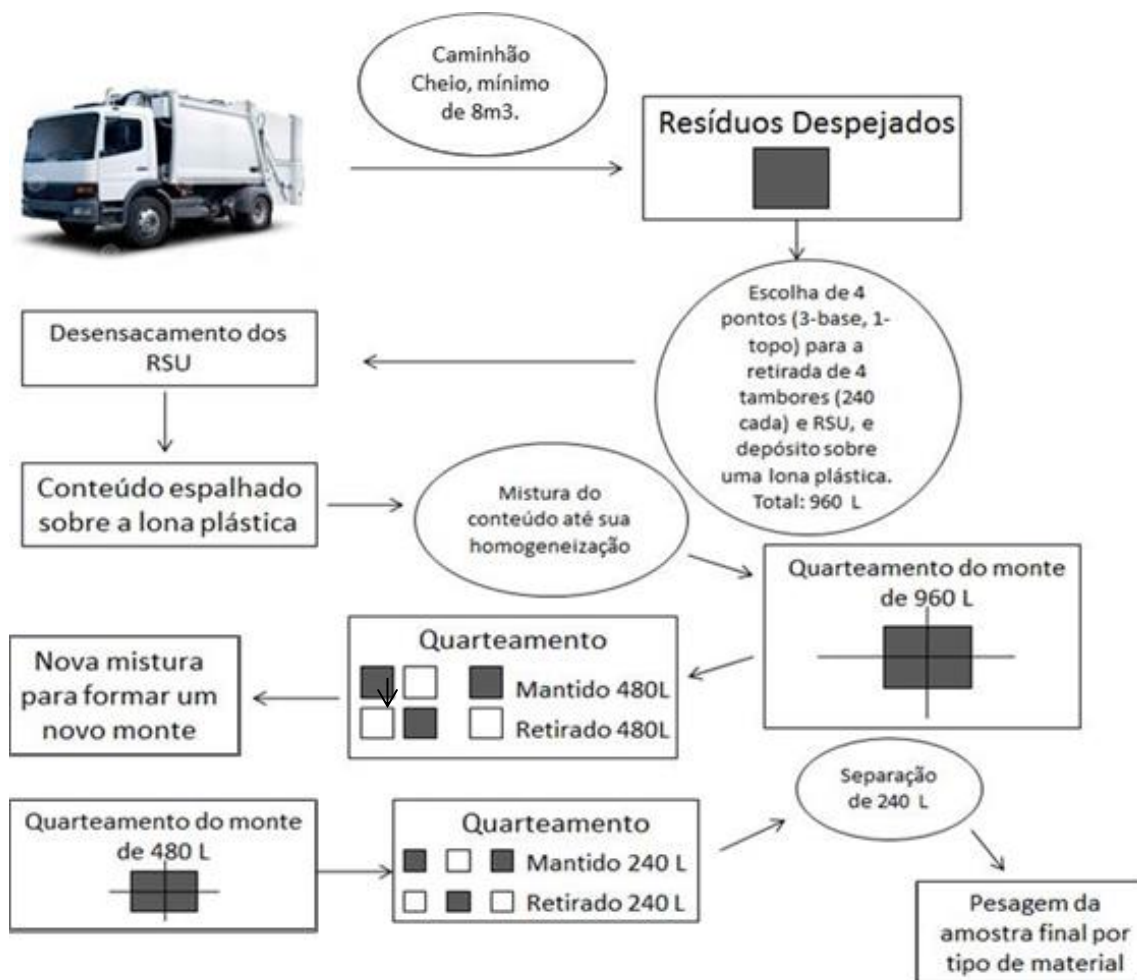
Caminhão Cheio, mínimo de 8m3.

Resíduos Despejados

Escolha de 4 pontos (3-base, 1-topo) para a retirada de 4 tambores (240 cada) e RSU, e depósito sobre uma lona plástica. Total: 960 L

Desensacamento dos RSU

Conteúdo espalhado sobre a lona plástica

Mistura do conteúdo até sua homogeneização

Quarteamento do monte de 960 L

Quarteamento

Mantido 480L

Retirado 480L

Nova mistura para formar um novo monte

Quarteamento do monte de 480 L

Quarteamento

Mantido 240 L

Retirado 240 L

Separação de 240 L

Pesagem da amostra final por tipo de material